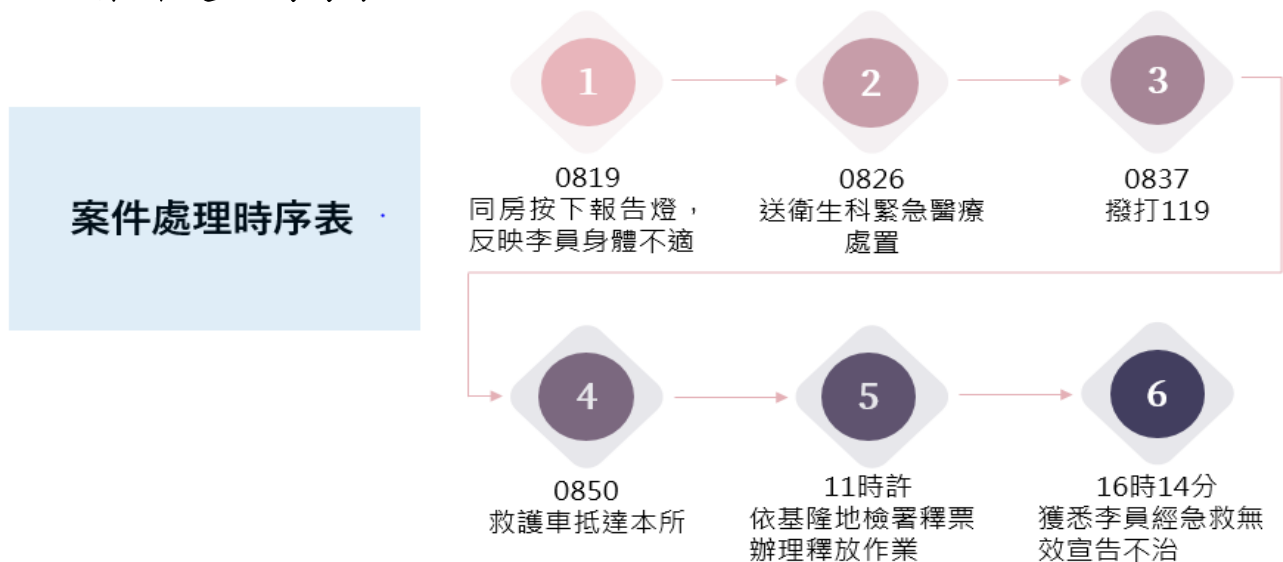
案件處理時序表

1
0819
同房按下報告燈，
反映李員身體不適

2
0826
送衛生科緊急醫療
處置

3
0837
撥打119

4
0850
救護車抵達本所

5
11時許
依基隆地檢署釋票
辦理釋放作業

6
16時14分
獲悉李員經急救無
效宣告不治